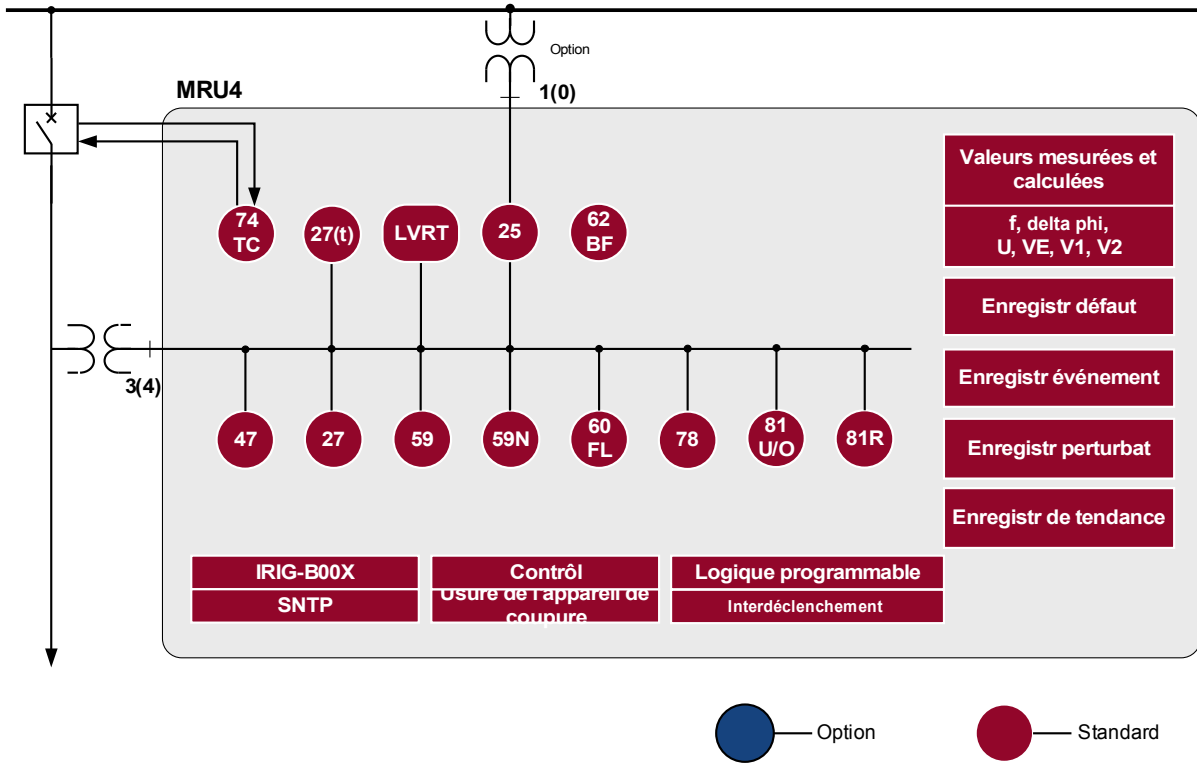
Option

1(0)

MRU4

74 TC

27(t)

LVRT

25

62 BF

Valeurs mesurées et calculées

f, delta phi, U, VE, V1, V2

Enregistr défaut

3(4)

47

27

59

59N

60 FL

78

81 U/O

81R

Enregistr événement

Enregistr perturbat

Enregistr de tendance

IRIG-B00X

SNTP

Contrôl

Usure de l'appareil de coupure

Logique programmable

Interdéclenchement

Option

Standard